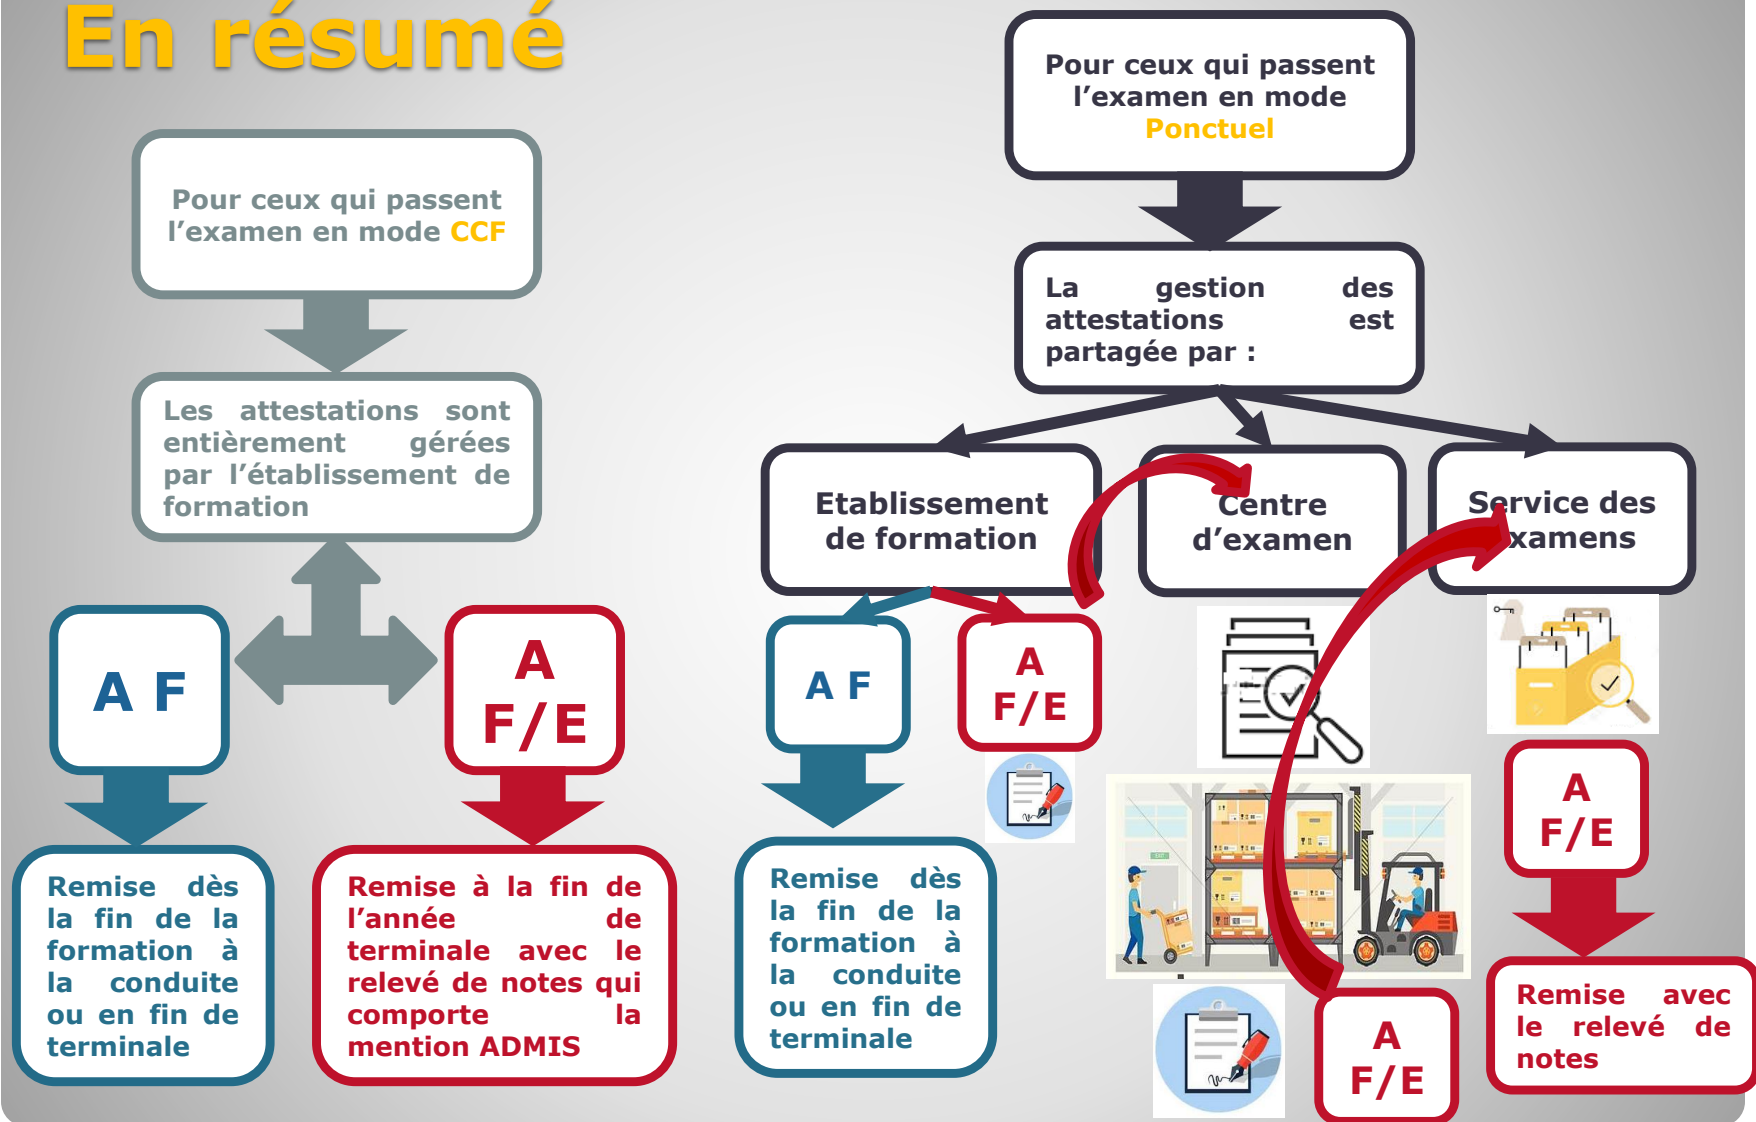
En résumé

Pour ceux qui passent l'examen en mode CCF

Les attestations sont entièrement gérées par l'établissement de formation

A F

A F/E

Remise dès la fin de la formation à la conduite ou en fin de terminale

Remise à la fin de l'année de terminale avec le relevé de notes qui comporte la mention ADMIS

Pour ceux qui passent l'examen en mode Ponctuel

La gestion des attestations est partagée par :

Etablissement de formation

Centre d'examen

Service des examens

A F

A F/E

Remise dès la fin de la formation à la conduite ou en fin de terminale

A F/E

A F/E

Remise avec le relevé de notes